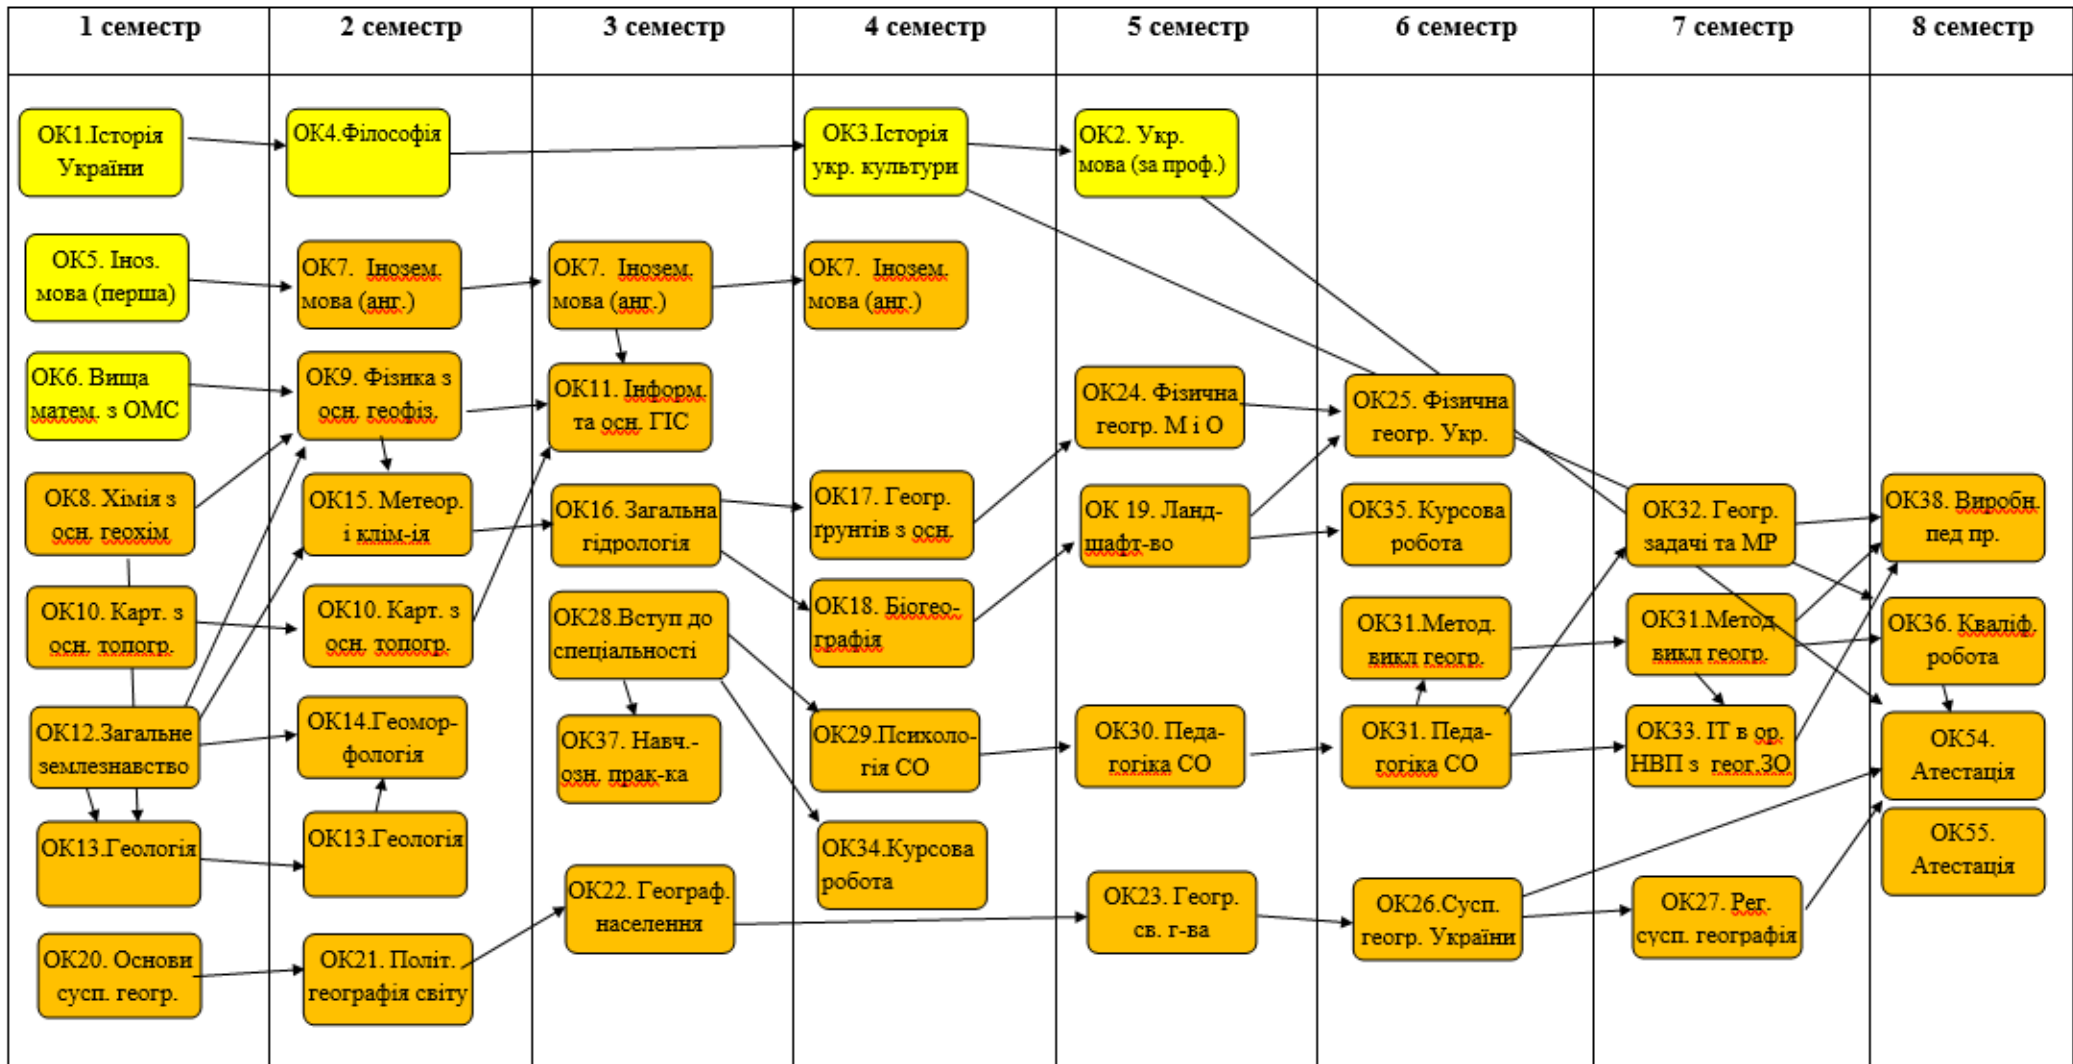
| 1 семестр | 2 семестр | 3 семестр | 4 семестр | 5 семестр | 6 семестр | 7 семестр | 8 семестр |
|---|---|---|---|---|---|---|---|

ОК1.Історія України
ОК5. Інoз. мова (перша)
ОК6. Вища матем. з ОМС
ОК8. Хімія з осн. геохім
ОК10. Карт. з осн. топогр.
ОК12.Загальне землезнавство
ОК13.Геологія
ОК20. Основи сусп. геогр.

ОК4.Філософія
ОК7. Іноземн. мова (анг.)
ОК9. Фізика з осн. геофіз.
ОК15. Метеор. і клім-ія
ОК10. Карт. з осн. топогр.
ОК14.Геомор-фологія
ОК13.Геологія
ОК21. Політ. географія світу

ОК7. Іноземн. мова (анг.)
ОК11. Інформ. та осн. ГІС
ОК16. Загальна гідрологія
ОК28.Вступ до спеціальності
ОК37. Навч.-озн. прак-ка
ОК22. Географ. населення

ОК3.Історія укр. культури
ОК7. Іноземн. мова (анг.)
ОК17. Геогр. грунтів з осн.
ОК18. Біогео-графія
ОК29.Психоло-гія СО
ОК34.Курсова робота

ОК2. Укр. мова (за проф.)
ОК24. Фізична геогр. М і О
ОК 19. Ланд-шафт-во
ОК30. Педа-гогіка СО
ОК23. Геогр. св. г-ва

ОК25. Фізична геогр. Укр.
ОК35. Курсова робота
ОК31.Метод. викл геогр.
ОК31. Педа-гогіка СО
ОК26.Сусп. геогр. України

ОК32. Геогр. задачі та МР
ОК31.Метод. викл геогр.
ОК33. ІТ в ор. НВП з геог.ЗО
ОК27. Рег. сусп. географія

ОК38. Виробн. пед пр.
ОК36. Кваліф. робота
ОК54. Атестація
ОК55. Атестація